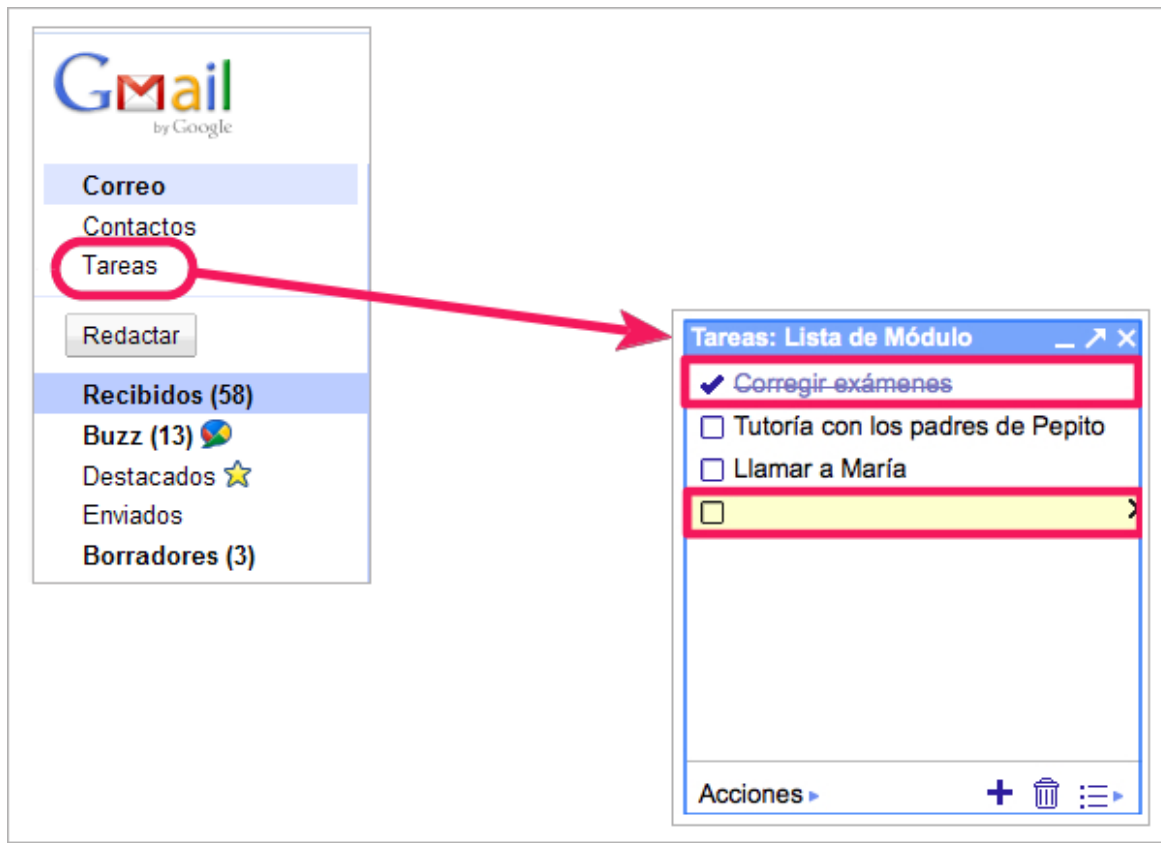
Gmail
by Google

Correo
Contactos
Tareas

Redactar

Recibidos (58)
Buzz (13)
Destacados
Enviados
Borradores (3)

Tareas: Lista de Módulo

Corregir exámenes
Tutoría con los padres de Pepito
Llamar a María

Acciones